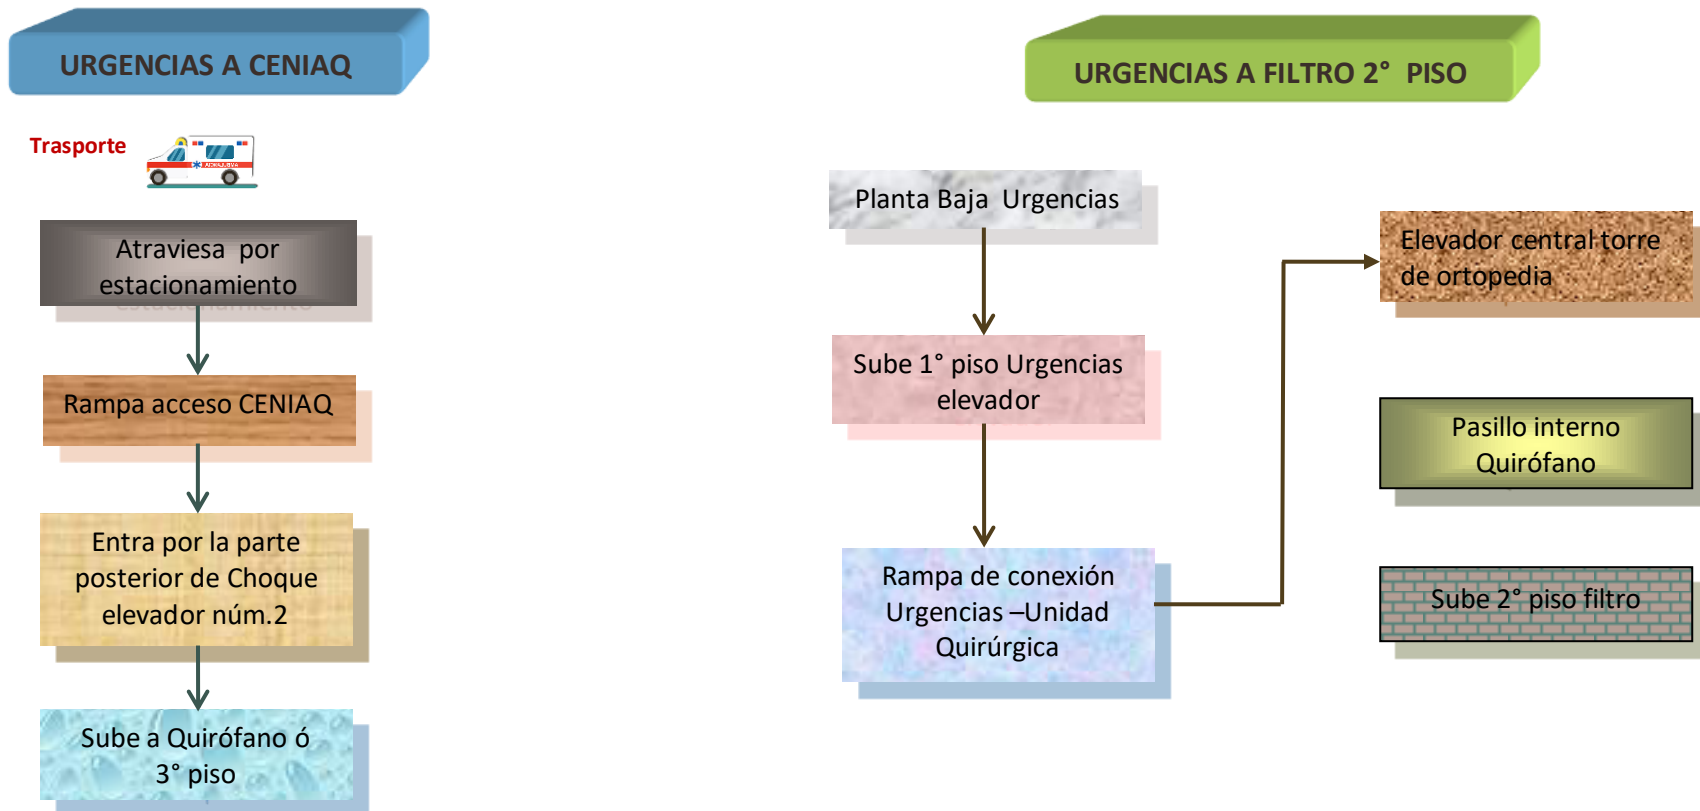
URGENCIAS A CENIAQ

Trasporte

AMBULANCIA

Atraviesa por estacionamiento

Rampa acceso CENIAQ

Entra por la parte posterior de Choque elevador núm.2

Sube a Quirófano ó 3° piso

URGENCIAS A FILTRO 2° PISO

Planta Baja Urgencias

Sube 1° piso Urgencias elevador

Rampa de conexión Urgencias –Unidad Quirúrgica

Elevador central torre de ortopedia

Pasillo interno Quirófano

Sube 2° piso filtro